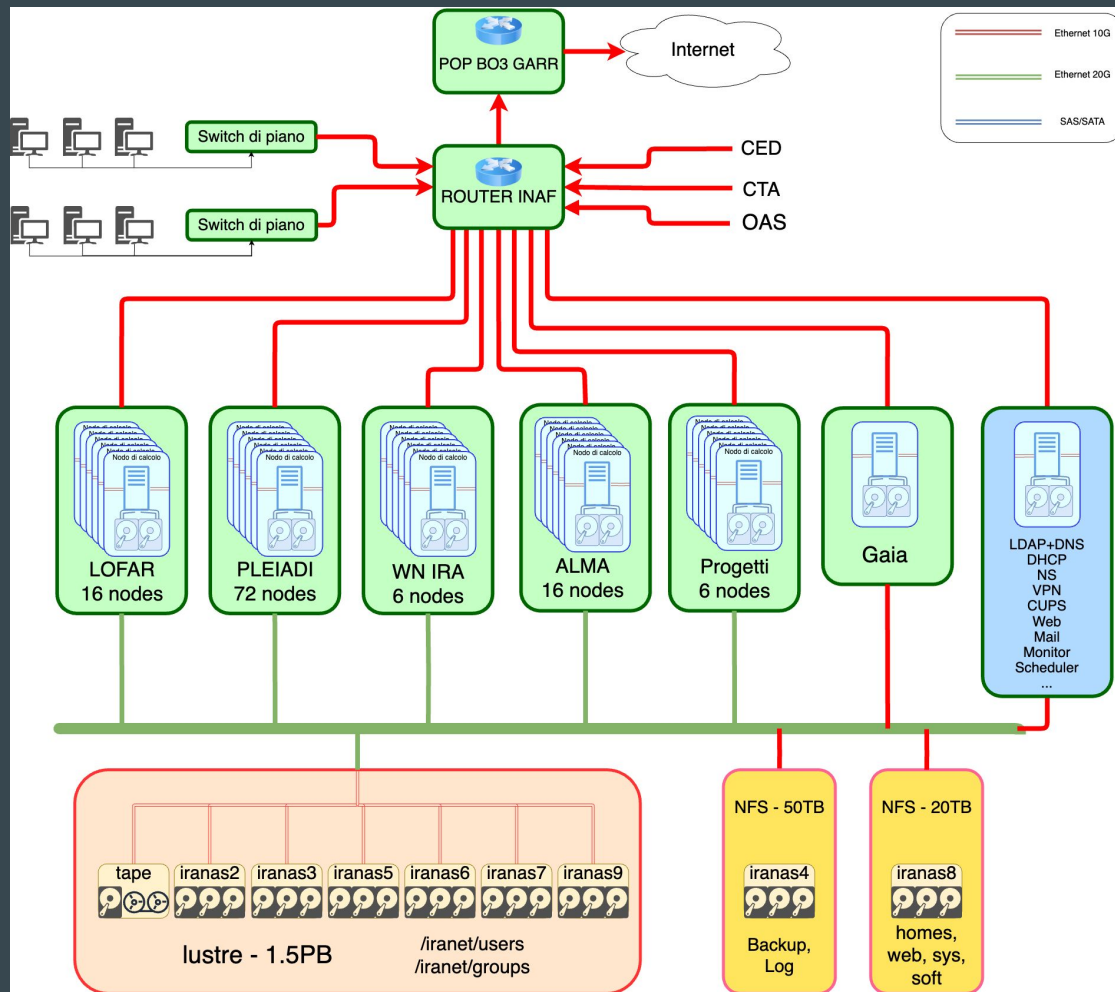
POP BO3 GARR

Internet

Ethernet 10G

Ethernet 20G

SAS/SATA

Switch di piano

Switch di piano

ROUTER INAF

CED

CTA

OAS

Nodo di calcolo

LOFAR
16 nodes

PLEIADI
72 nodes

WN IRA
6 nodes

ALMA
16 nodes

Progetti
6 nodes

Gaia

LDAP+DNS
DHCP
NS
VPN
CUPS
Web
Mail
Monitor
Scheduler
...

tape

iranas2

iranas3

iranas5

iranas6

iranas7

iranas9

lustre - 1.5PB

/iranet/users
/iranet/groups

NFS - 50TB

iranas4

Backup, Log

NFS - 20TB

iranas8

homes, web, sys, soft